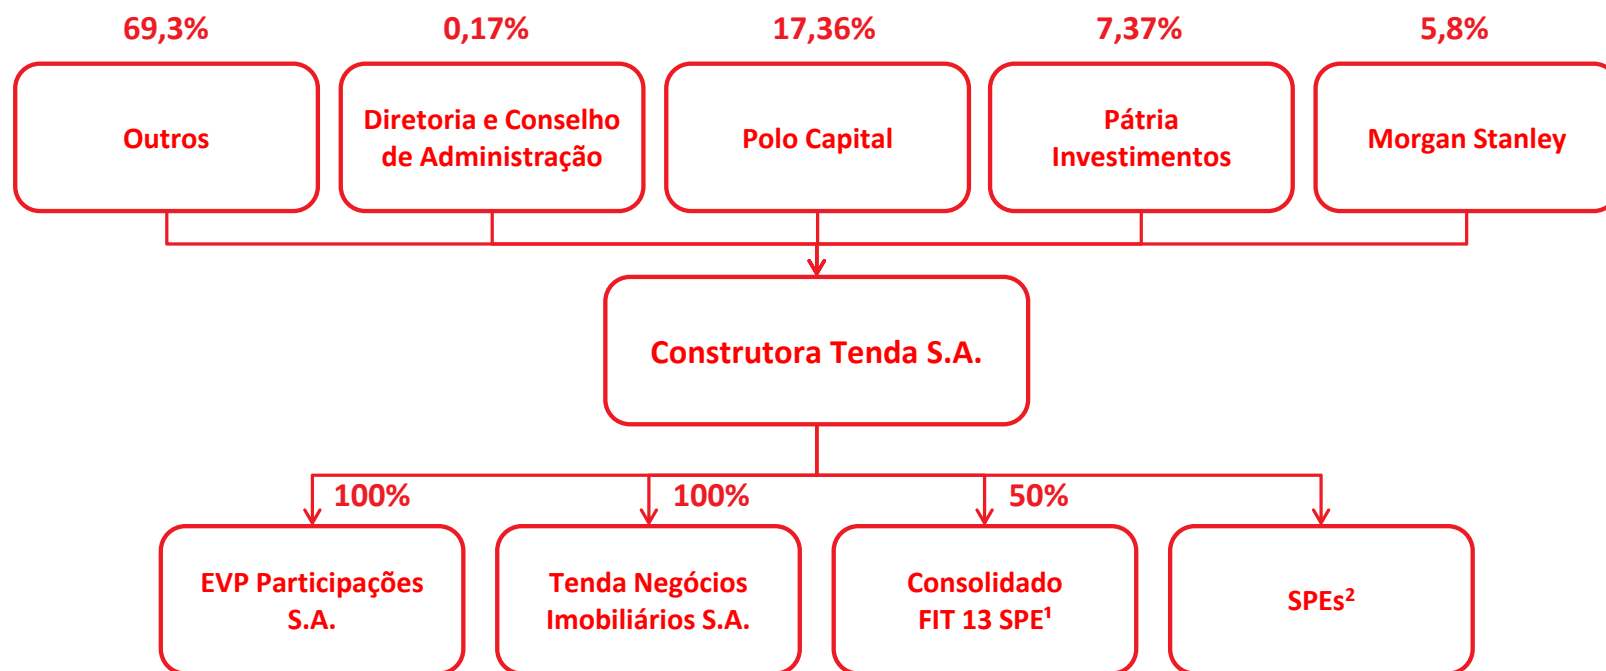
69,3%

Outros

0,17%

Diretoria e Conselho de Administração

17,36%

Polo Capital

7,37%

Pátria Investimentos

5,8%

Morgan Stanley

Construtora Tenda S.A.

100%

EVP Participações S.A.

100%

Tenda Negócios Imobiliários S.A.

50%

Consolidado FIT 13 SPE$^1$

SPEs$^2$